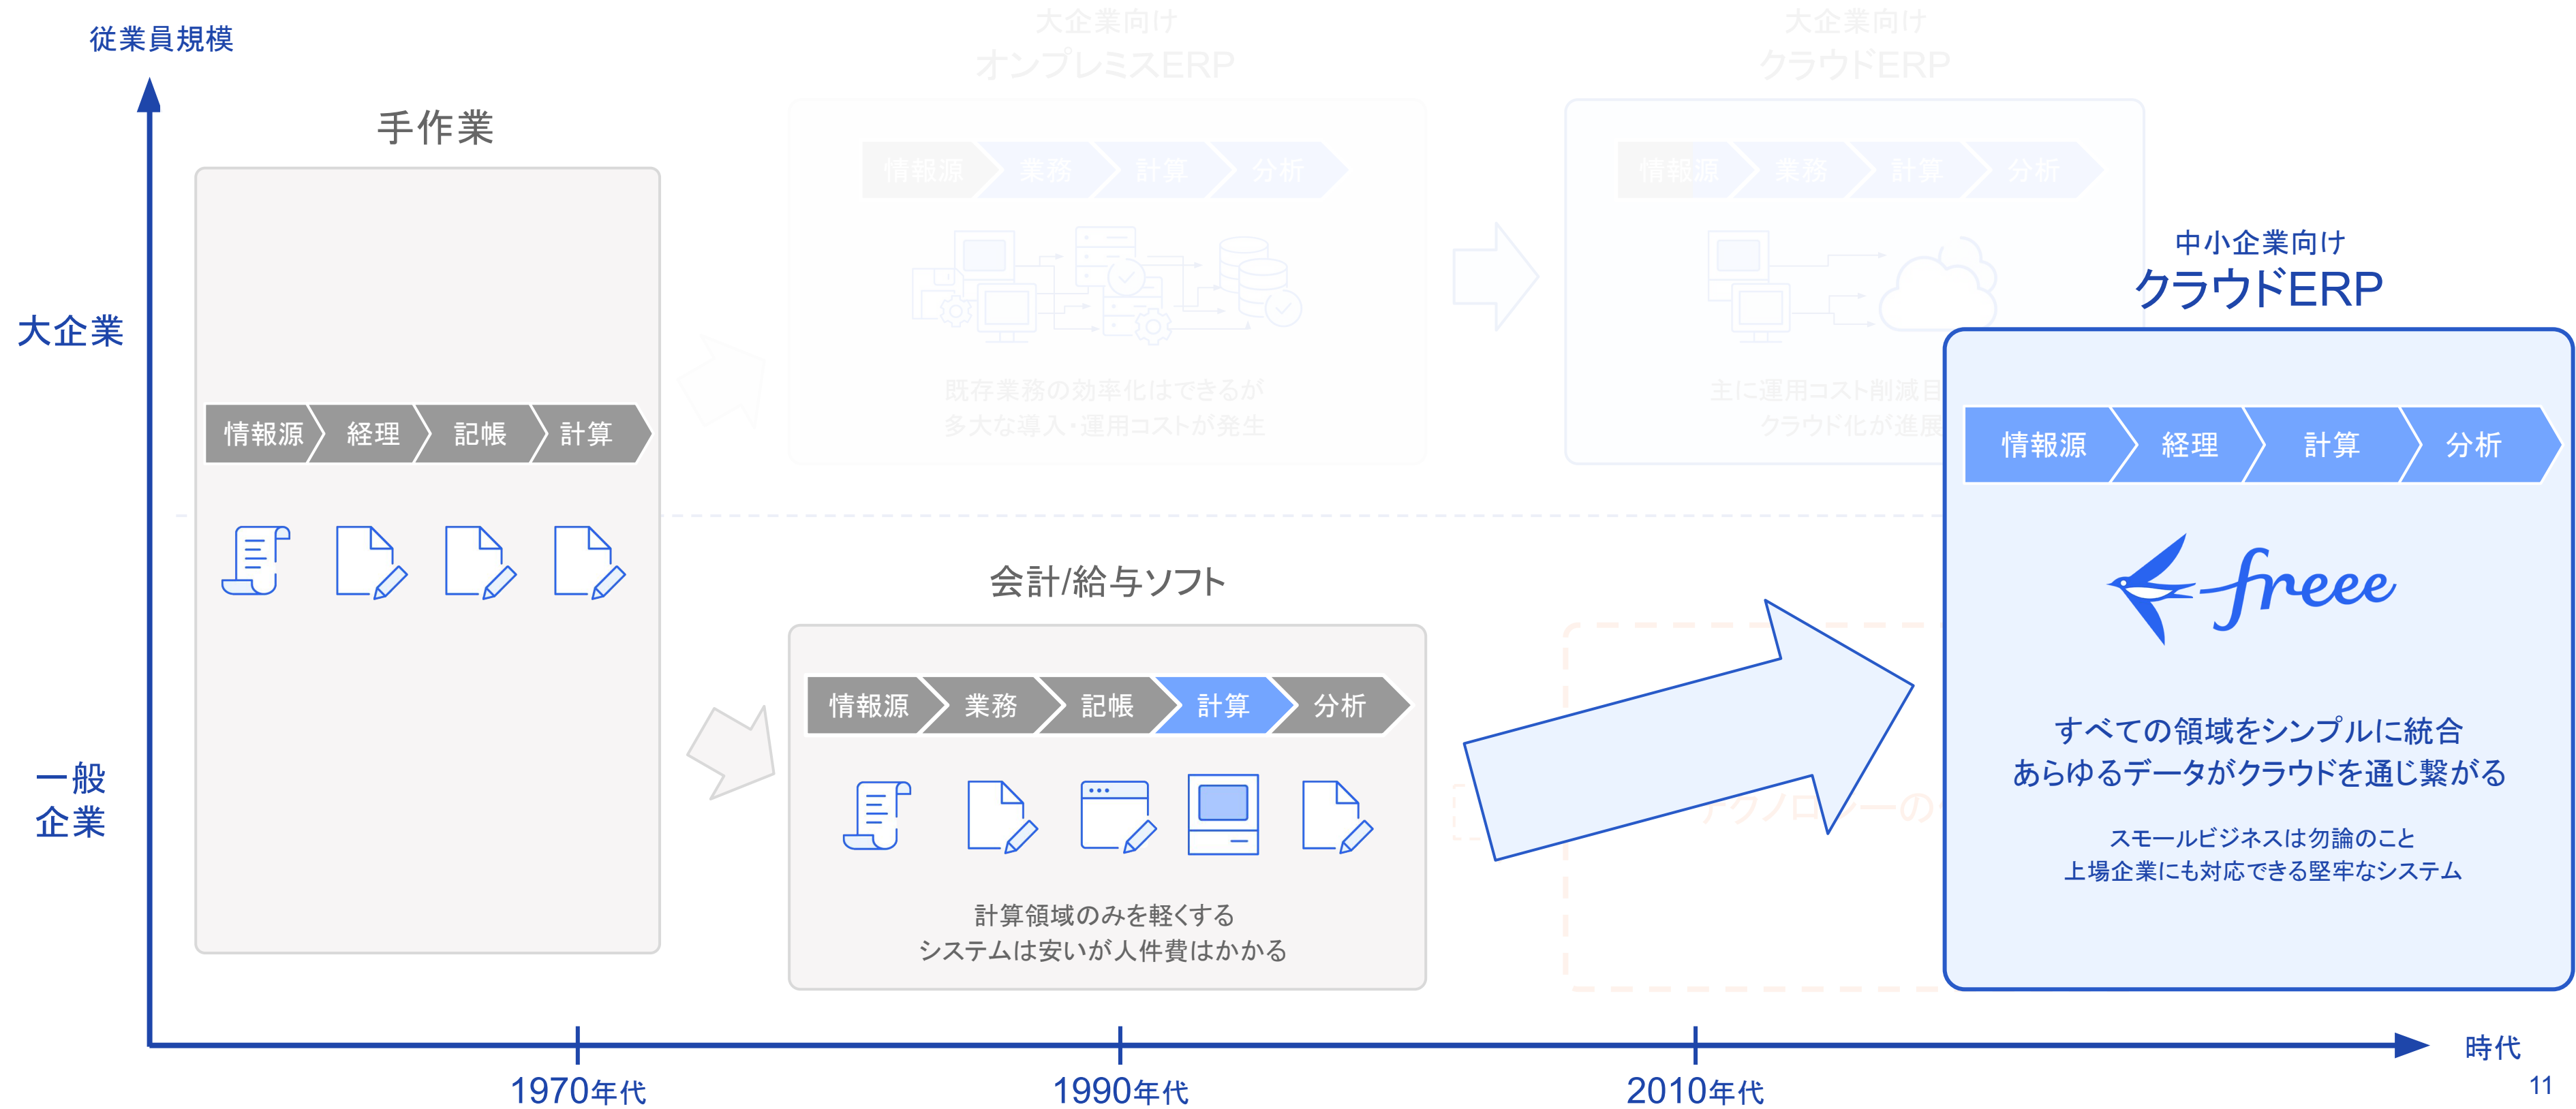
従業員規模

大企業

一般企業

手作業

情報源 経理 記帳 計算

大企業向け
オンプレミスERP

情報源 業務 計算 分析

既存業務の効率化はできるが
多大な導入・運用コストが発生

大企業向け
クラウドERP

情報源 業務 計算 分析

主に運用コスト削減目
クラウド化が進展

会計/給与ソフト

情報源 業務 記帳 計算 分析

計算領域のみを軽くする
システムは安いが人件費はかかる

テクノロジーの

中小企業向け
クラウドERP

情報源 経理 計算 分析

freee

すべての領域をシンプルに統合
あらゆるデータがクラウドを通じ繋がる

スモールビジネスは勿論のこと
上場企業にも対応できる堅牢なシステム

1970年代 1990年代 2010年代 時代

11